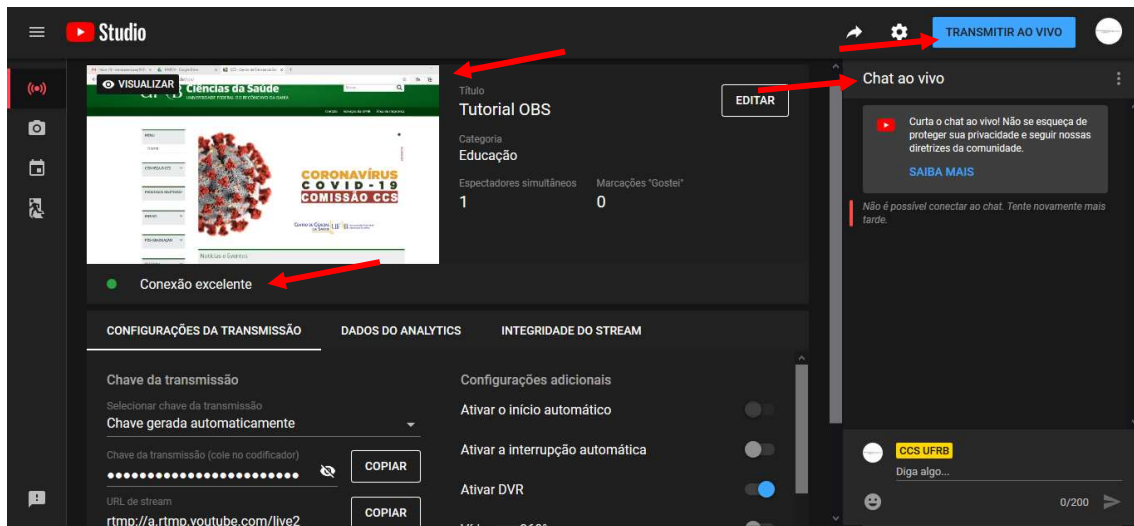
Studio

TRANSMITIR AO VIVO

VISUALIZAR

Ciências da Saúde

CORONAVÍRUS
COVID-19
COMISSÃO CCS

Notícias e Eventos

Título
Tutorial OBS

EDITAR

Categoria
Educação

Espectadores simultâneos
1

Marcações "Gostei"
0

Conexão excelente

CONFIGURAÇÕES DA TRANSMISSÃO

DADOS DO ANALYTICS

INTEGRIDADE DO STREAM

Chave da transmissão

Selecionar chave da transmissão
Chave gerada automaticamente

Chave da transmissão (cole no codificador)
••••••••••••••••••••••••

COPIAR

URL de stream
rtmp://a.rtmp.youtube.com/live2

COPIAR

Configurações adicionais

Ativar o início automático

Ativar a interrupção automática

Ativar DVR

Chat ao vivo

Curta o chat ao vivo! Não se esqueça de proteger sua privacidade e seguir nossas diretrizes da comunidade.

SAIBA MAIS

Não é possível conectar ao chat. Tente novamente mais tarde.

CCS UFRB
Diga algo...

0/200